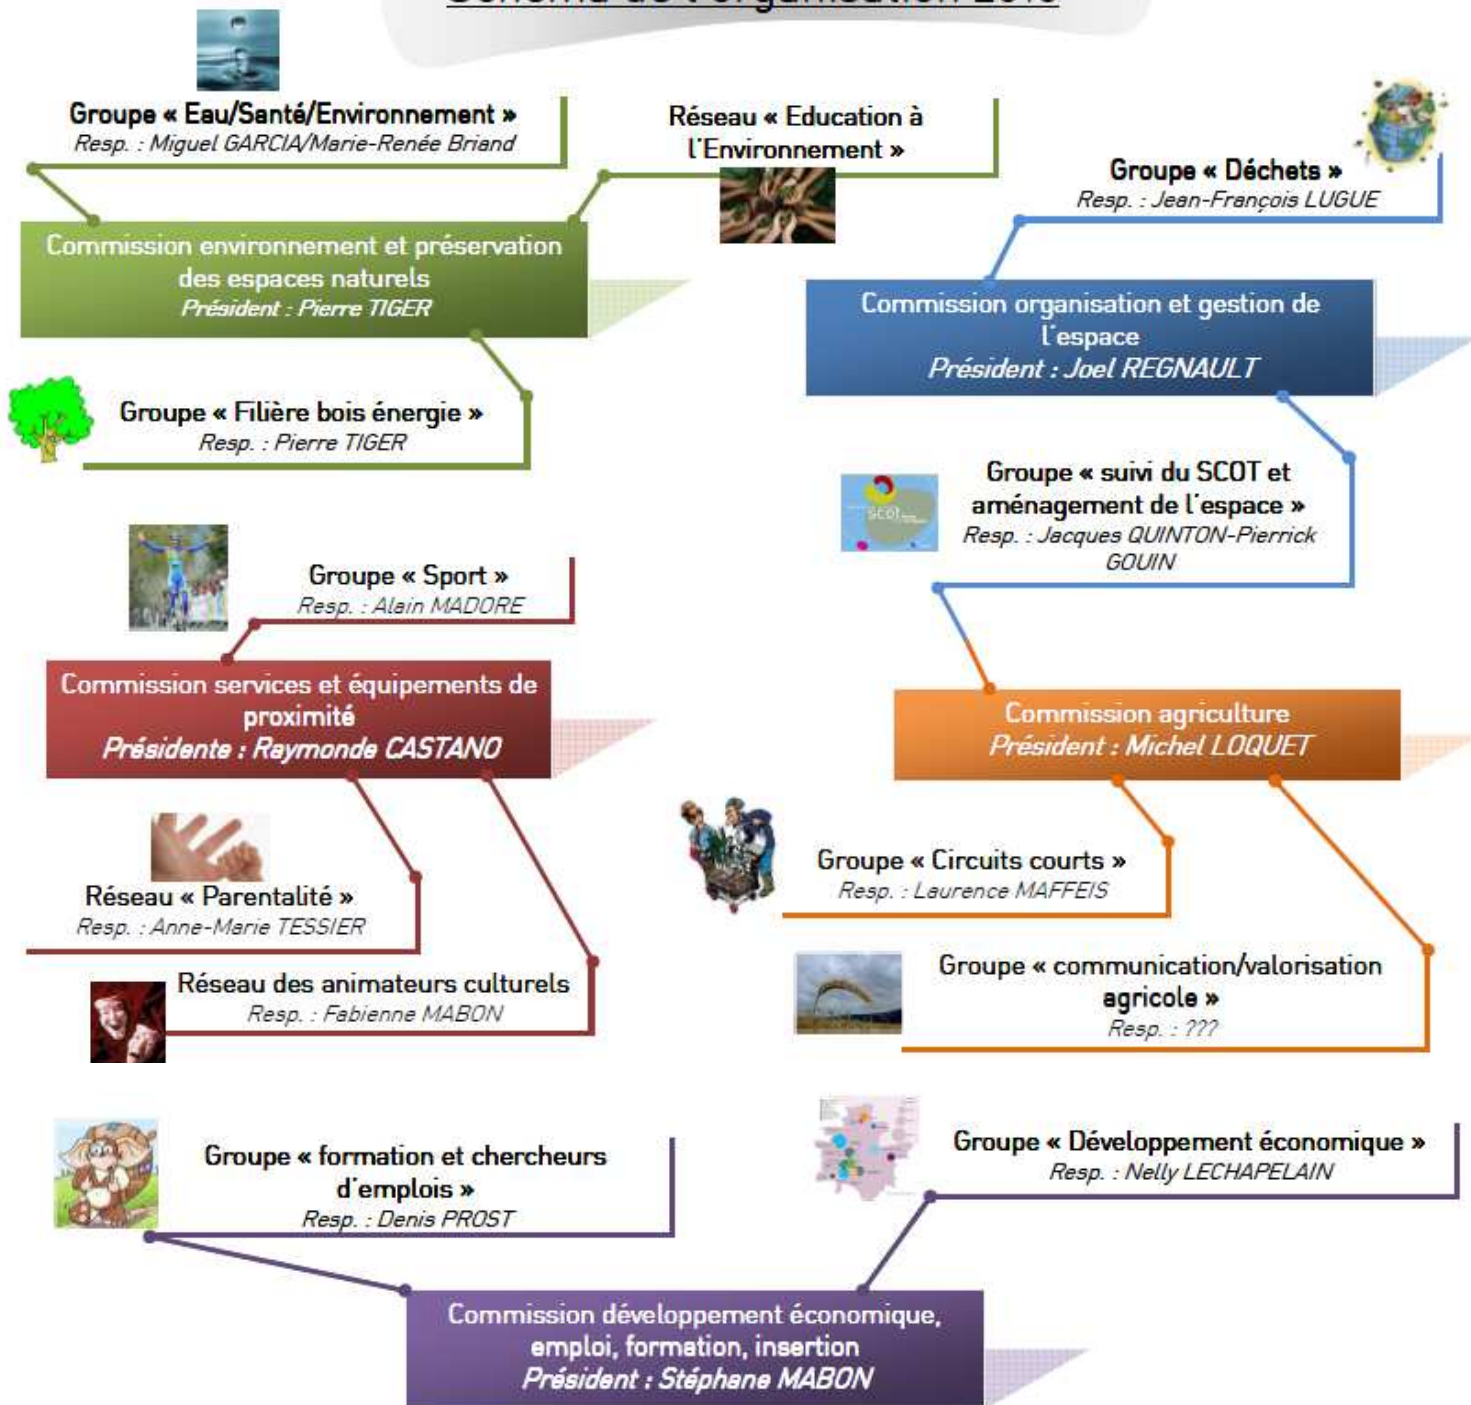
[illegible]

Groupe « Eau/Santé/Environnement »
Resp. : Miguel GARCIA/Marie-Renée Briand

Réseau « Education à l'Environnement »

Groupe « Déchets »
Resp. : Jean-François LUGUE

Commission environnement et préservation des espaces naturels
Président : Pierre TIGER

Commission organisation et gestion de l'espace
Président : Joel REGNAULT

Groupe « Filière bois énergie »
Resp. : Pierre TIGER

Groupe « suivi du SCOT et aménagement de l'espace »
Resp. : Jacques QUINTON-Pierrick GOUIN

SCOT

Groupe « Sport »
Resp. : Alain MADORE

Commission services et équipements de proximité
Présidente : Raymonde CASTANO

Commission agriculture
Président : Michel LOQUET

Groupe « Circuits courts »
Resp. : Laurence MAFFEIS

Réseau « Parentalité »
Resp. : Anne-Marie TESSIER

Réseau des animateurs culturels
Resp. : Fabienne MABON

Groupe « communication/valorisation agricole »
Resp. : ???

Groupe « formation et chercheurs d'emplois »
Resp. : Denis PROST

Groupe « Développement économique »
Resp. : Nelly LECHAPELAIN

Commission développement économique, emploi, formation, insertion
Président : Stéphane MABON